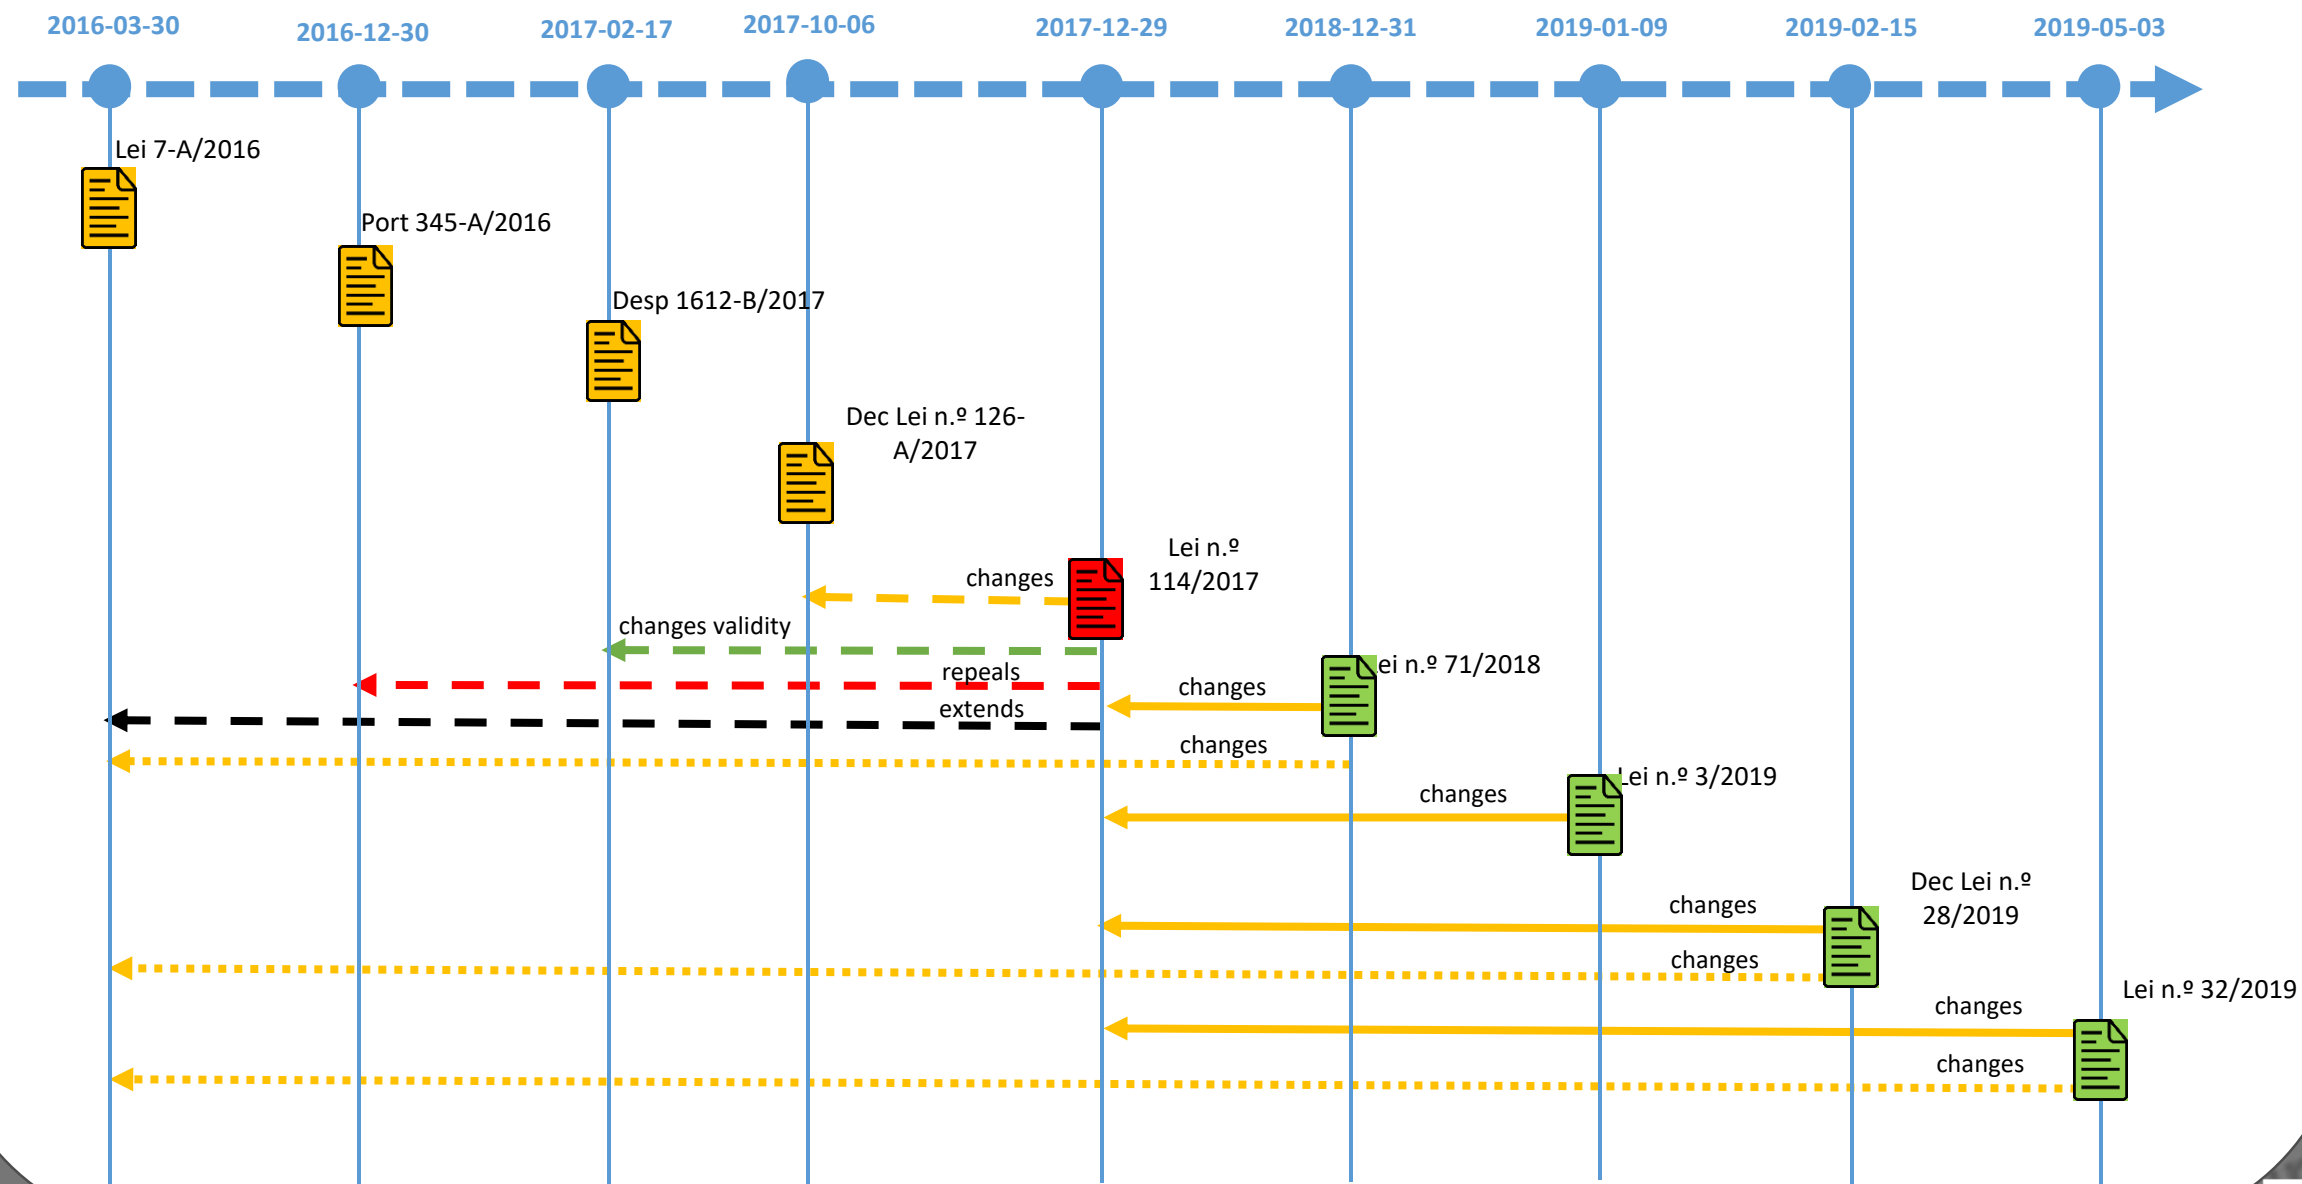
2016-03-30
2016-12-30
2017-02-17
2017-10-06
2017-12-29
2018-12-31
2019-01-09
2019-02-15
2019-05-03

Lei 7-A/2016

Port 345-A/2016

Desp 1612-B/2017

Dec Lei n.º 126-A/2017

Lei n.º 114/2017

changes

changes validity

repeals

extends

Lei n.º 71/2018

changes

changes

Lei n.º 3/2019

changes

Dec Lei n.º 28/2019

changes

changes

Lei n.º 32/2019

changes

changes